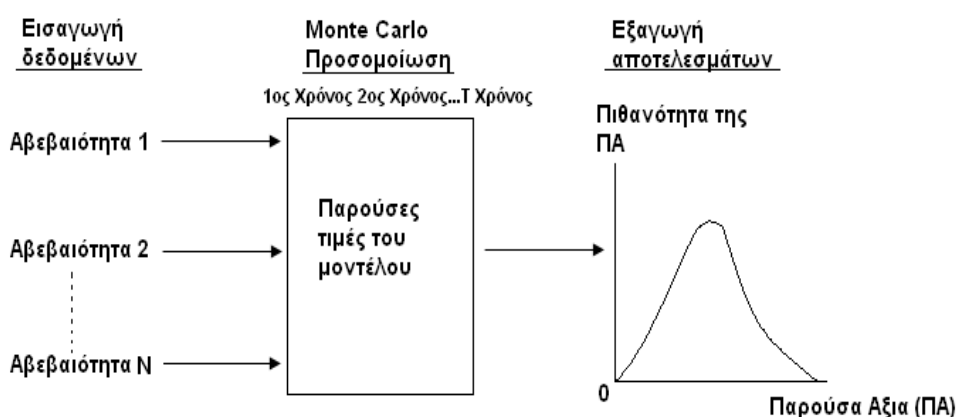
Εισαγωγή δεδομένων

Monte Carlo Προσομοίωση

Εξαγωγή αποτελεσμάτων

1ος Χρόνος 2ος Χρόνος...Τ Χρόνος

Αβεβαιότητα 1

Αβεβαιότητα 2

Αβεβαιότητα Ν

Παρούσες τιμές του μοντέλου

Πιθανότητα της ΠΑ

0

Παρούσα Αξία (ΠΑ)